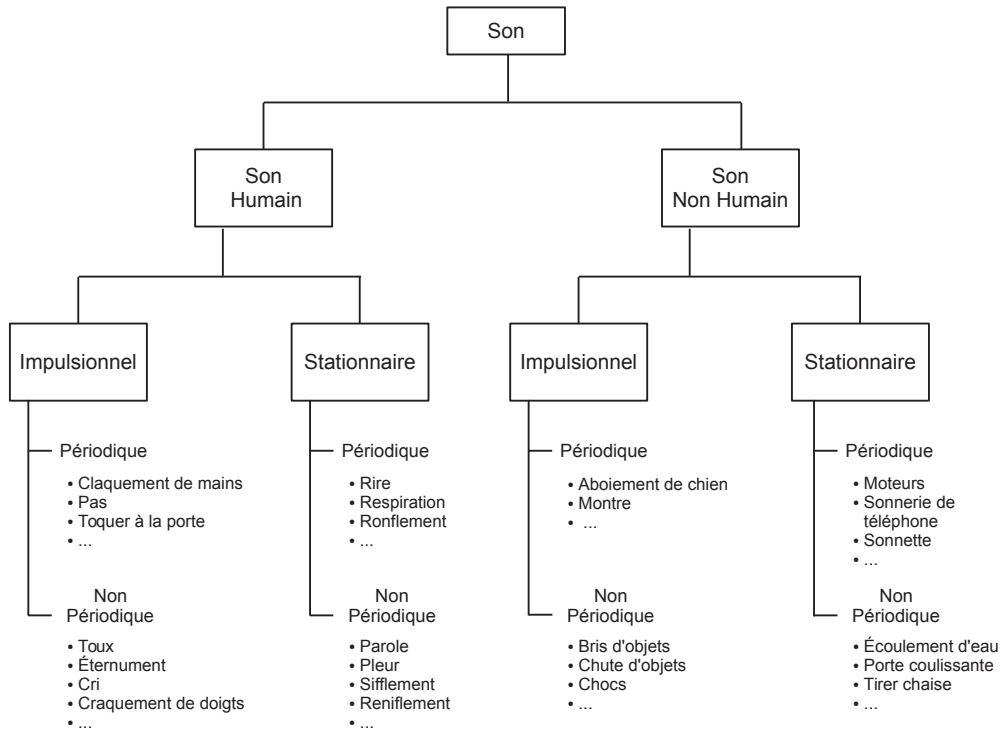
Son

Son Humain

Son Non Humain

Impulsionnel

Périodique

• Claquement de mains
• Pas
• Toquer à la porte
• ...

Non Périodique

• Toux
• Éternument
• Cri
• Craquement de doigts
• ...

Stationnaire

Périodique

• Rire
• Respiration
• Ronflement
• ...

Non Périodique

• Parole
• Pleur
• Sifflement
• Reniflement
• ...

Impulsionnel

Périodique

• Aboiement de chien
• Montre
• ...

Non Périodique

• Bris d'objets
• Chute d'objets
• Chocs
• ...

Stationnaire

Périodique

• Moteurs
• Sonnerie de téléphone
• Sonnette
• ...

Non Périodique

• Écoulement d'eau
• Porte coulissante
• Tirer chaise
• ...